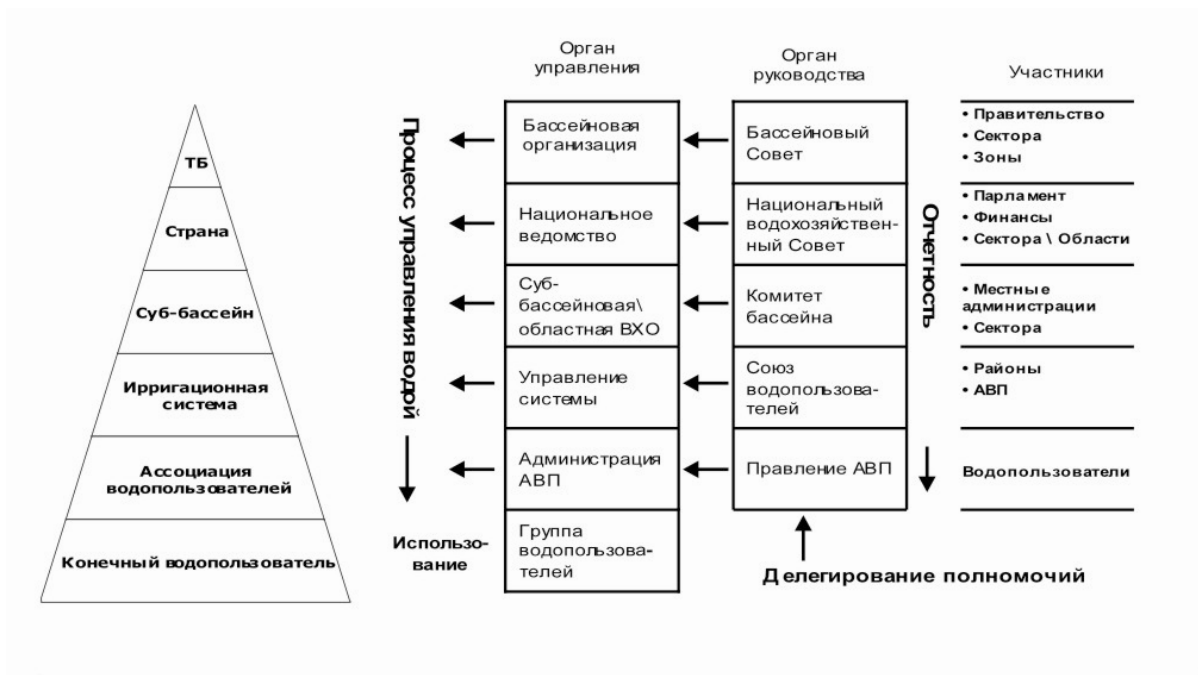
ТБ

Страна

Суб-бассейн

Ирригационная система

Ассоциация водопользователей

Конечный водопользователь

Процесс управления водой

Орган управления

Бассейновая организация

Национальное ведомство

Суб-бассейновая\ областная ВХО

Управление системы

Администрация АВП

Группа водопользователей

Использование

Орган руководства

Бассейновый Совет

Национальный водохозяйственный Совет

Комитет бассейна

Союз водопользователей

Правление АВП

Делегирование полномочий

Отчетность

Участники

• Правительство
• Сектора
• Зоны

• Парламент
• Финансы
• Сектора \ Области

• Местные администрации
• Сектора

• Районы
• АВП

Водопользователи